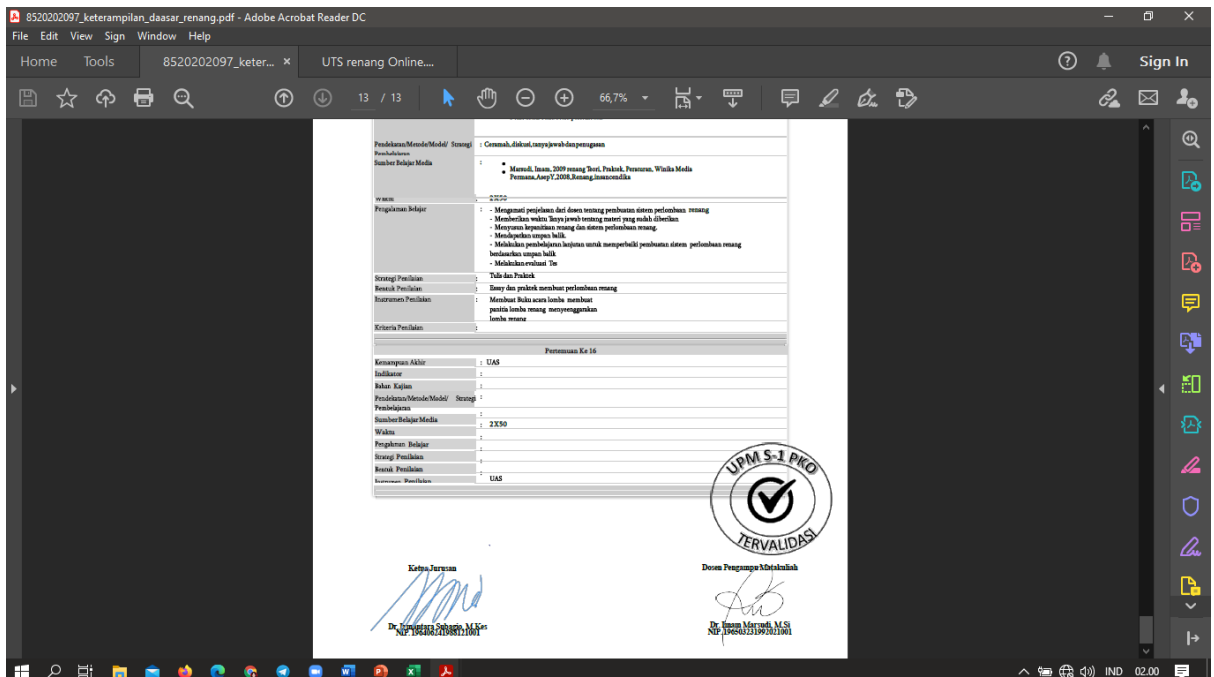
8520202097_keterampilan_daasar_renang.pdf - Adobe Acrobat Reader DC
File Edit View Sign Window Help
Home Tools 8520202097_keter... × UTS renang Online....
Sign In
13 / 13 66,7%

| | |
|---|---|
| Pendekatan/Metode/Model/ Strategi Pembelajaran | : Ceramah, diskusi, tanya jawab dan penugasan |
| Sumber Belajar Media | : Marsudi, Imam, 2009 renang Teori, Praktek, Peraturan, Winika Media Permana, AsepY, 2008, Renang, insancendika |
| Waktu | : 2X50 |
| Pengalaman Belajar | : - Mengamati penjelasan dari dosen tentang pembuatan sistem perlombaan renang - Memberikan waktu Tanya jawab tentang materi yang sudah diberikan - Menyusun kepanitiaan renang dan sistem perlombaan renang. - Mendapatkan umpan balik. - Melakukan pembelajaran lanjutan untuk memperbaiki pembuatan sistem perlombaan renang berdasarkan umpan balik - Melakukan evaluasi Tes |
| Strategi Penilaian | : Tulis dan Praktek |
| Bentuk Penilaian | : Essay dan praktek membuat perlombaan renang |
| Instrumen Penilaian | : Membuat Buku acara lomba membuat panitia lomba renang menyeenggarakan lomba renang |
| Kriteria Penilaian | : |

Pertemuan Ke 16

| | |
|---|---|
| Kemampuan Akhir | : UAS |
| Indikator | : |
| Bahan Kajian | : |
| Pendekatan/Metode/Model/ Strategi Pembelajaran | : |
| Sumber Belajar Media | : |
| Waktu | : 2X50 |
| Pengalaman Belajar | : |
| Strategi Penilaian | : |
| Bentuk Penilaian | : |
| Instrumen Penilaian | : UAS |

UPM S-1 PKO
TERVALIDASI

Ketua Jurusan
Dr. Ismantara Suhagio, M.Kes
NIP. 196406241988121001

Dosen Pengampu Matakuliah
Dr. Imam Marsudi, M.Si
NIP. 196603231992021001

IND 02.00